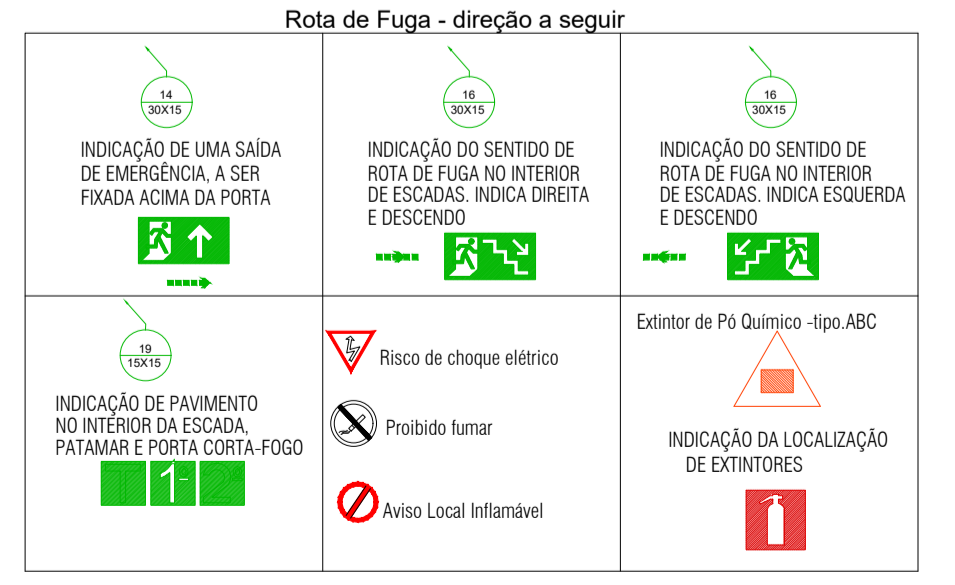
Rota de Fuga - direção a seguir

14
30X15

INDICAÇÃO DE UMA SAÍDA DE EMERGÊNCIA, A SER FIXADA ACIMA DA PORTA

16
30X15

INDICAÇÃO DO SENTIDO DE ROTA DE FUGA NO INTERIOR DE ESCADAS. INDICA DIREITA E DESCENDO

16
30X15

INDICAÇÃO DO SENTIDO DE ROTA DE FUGA NO INTERIOR DE ESCADAS. INDICA ESQUERDA E DESCENDO

19
15X15

INDICAÇÃO DE PAVIMENTO NO INTERIOR DA ESCADA, PATAMAR E PORTA CORTA-FOGO

T 1 2

Risco de choque elétrico

Proibido fumar

Aviso Local Inflamável

Extintor de Pó Químico -tipo.ABC

INDICAÇÃO DA LOCALIZAÇÃO DE EXTINTORES